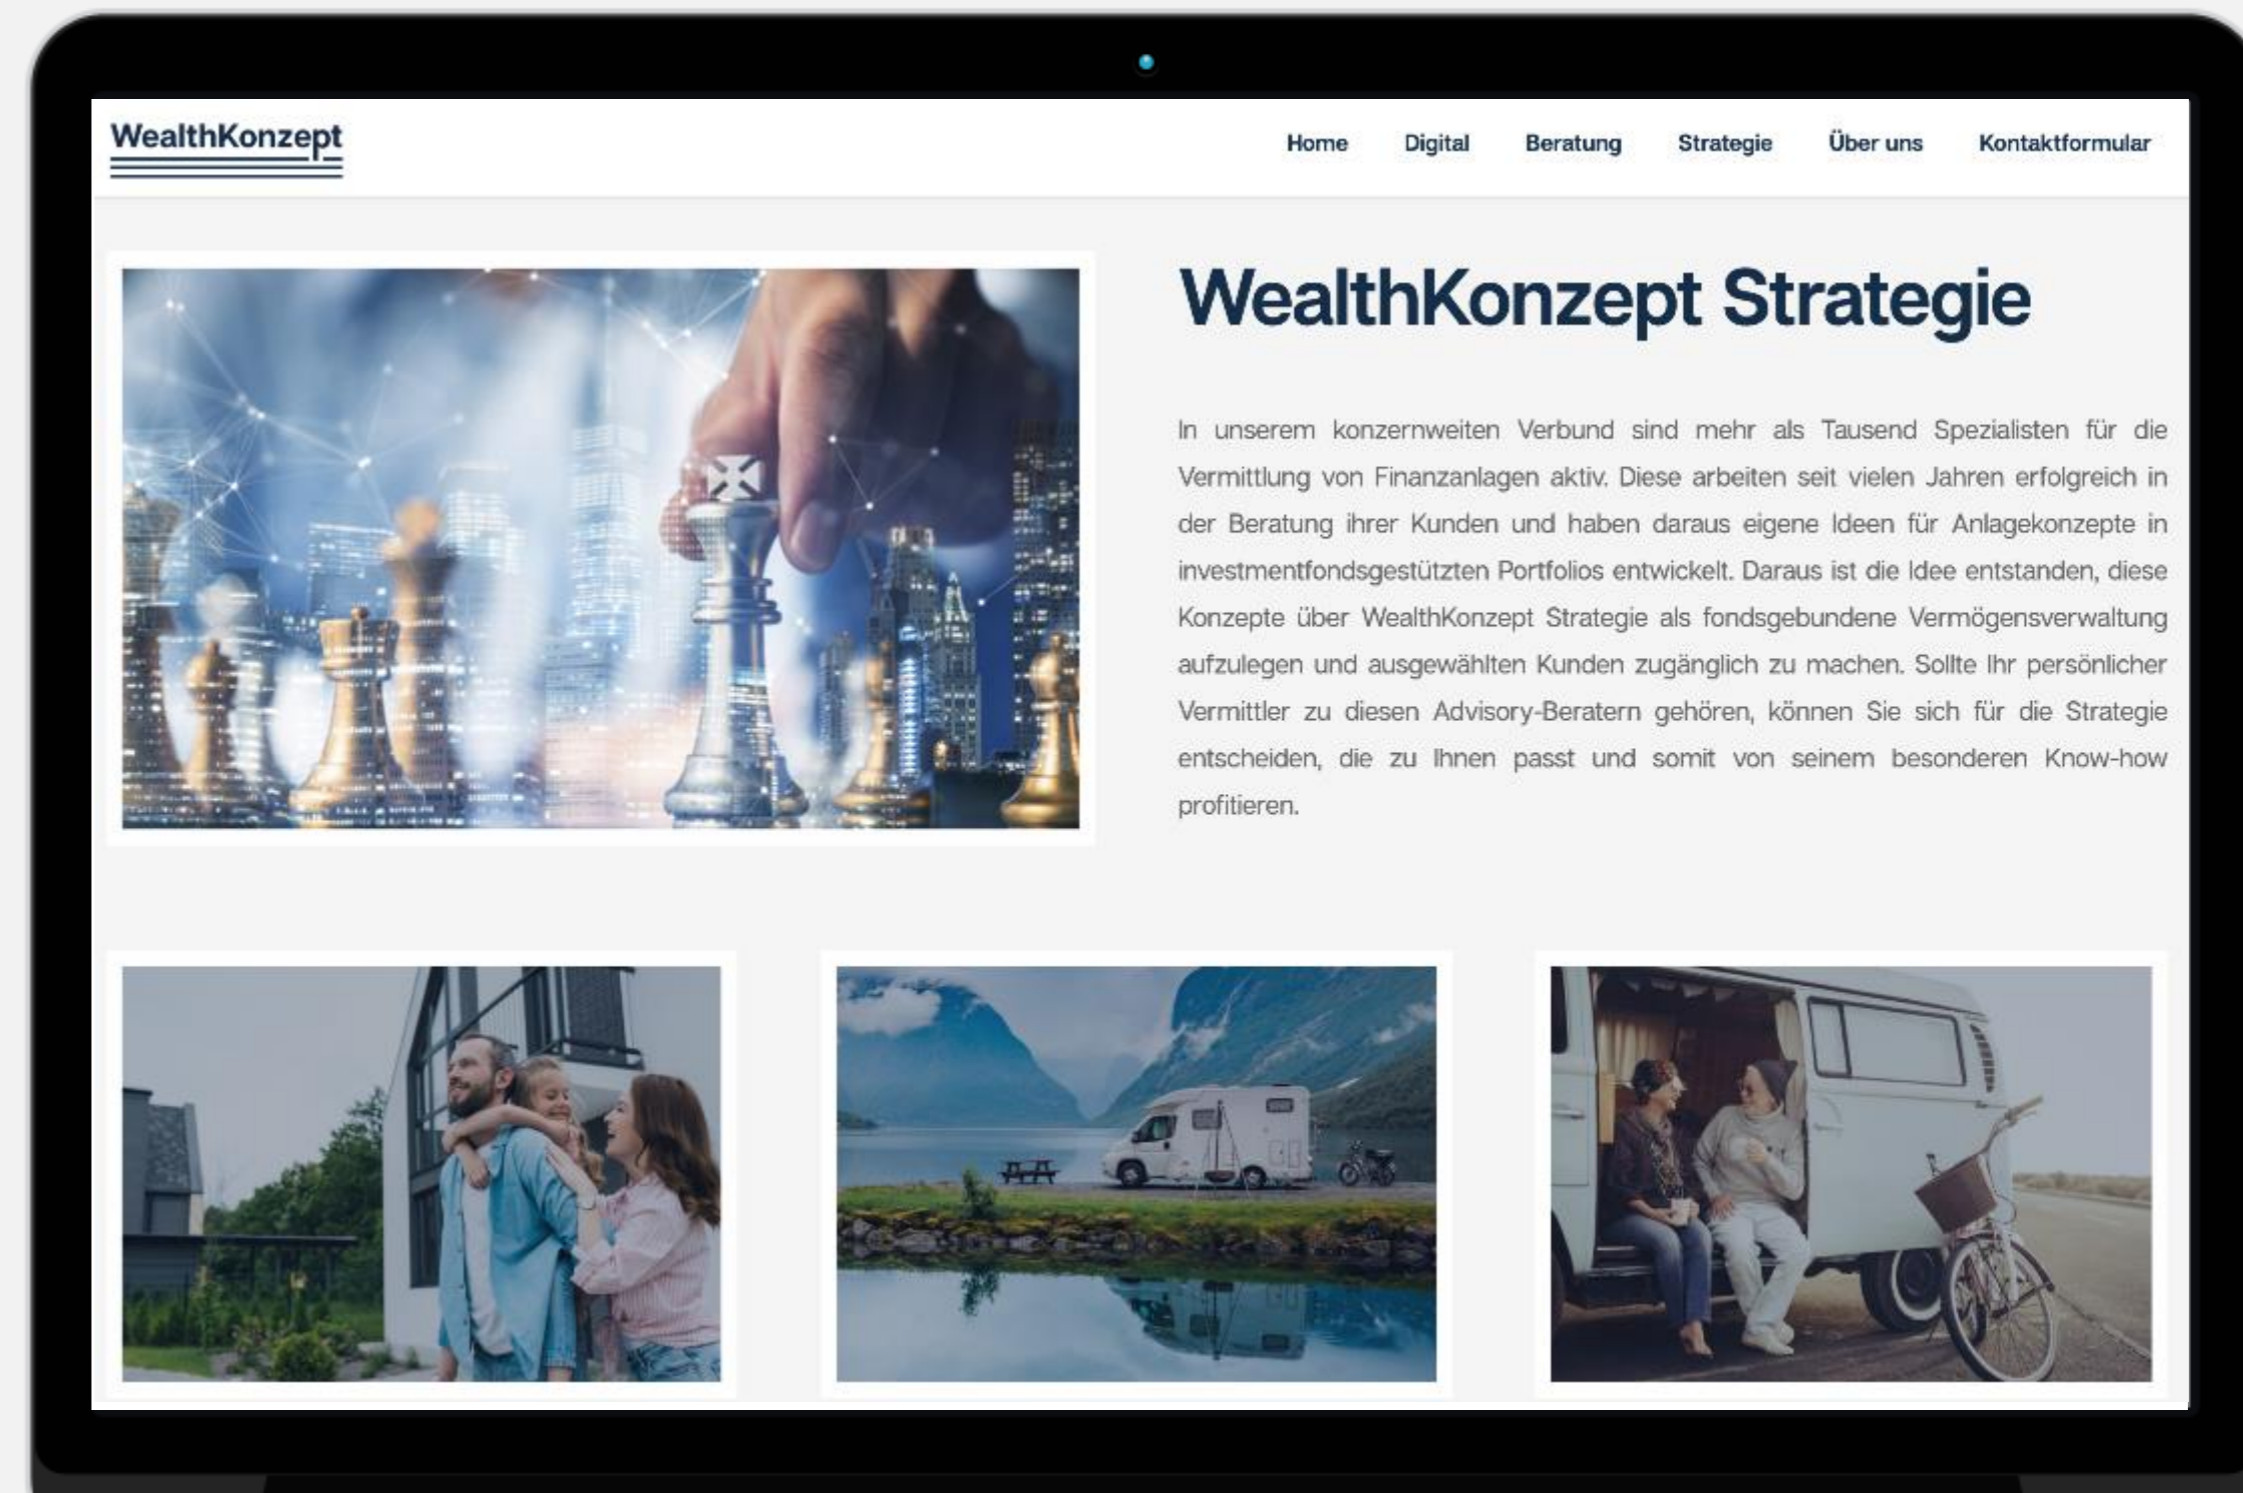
WealthKonzept

Home Digital Beratung Strategie Über uns Kontaktformular

WealthKonzept Strategie

In unserem konzernweiten Verbund sind mehr als Tausend Spezialisten für die Vermittlung von Finanzanlagen aktiv. Diese arbeiten seit vielen Jahren erfolgreich in der Beratung ihrer Kunden und haben daraus eigene Ideen für Anlagekonzepte in investmentfondsgestützten Portfolios entwickelt. Daraus ist die Idee entstanden, diese Konzepte über WealthKonzept Strategie als fondsgebundene Vermögensverwaltung aufzulegen und ausgewählten Kunden zugänglich zu machen. Sollte Ihr persönlicher Vermittler zu diesen Advisory-Beratern gehören, können Sie sich für die Strategie entscheiden, die zu Ihnen passt und somit von seinem besonderen Know-how profitieren.